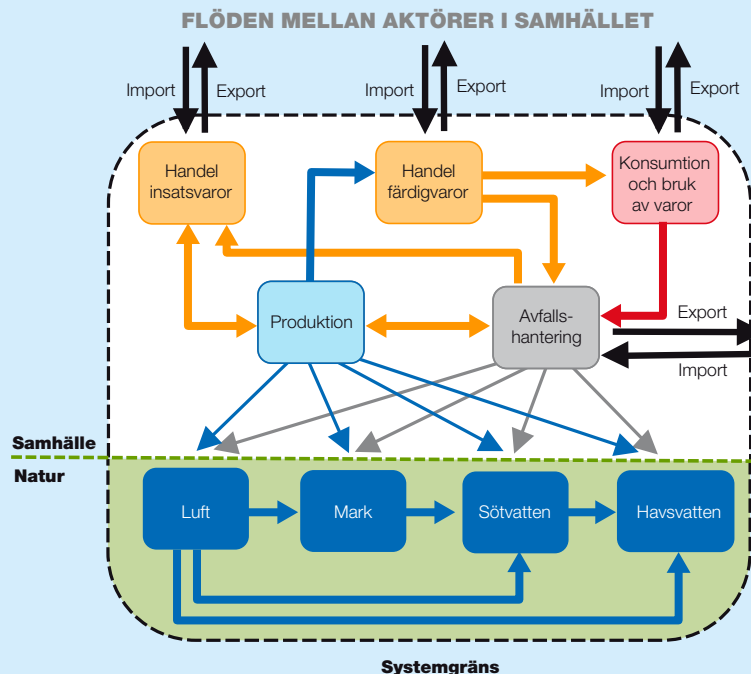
FLÖDEN MELLAN AKTÖRER I SAMHÄLLET

Import
Export
Import
Export
Import
Export

Handel insatsvaror

Handel färdigvaror

Konsumtion och bruk av varor

Produktion

Avfalls-hantering

Export
Import

Samhälle
Natur

Luft
Mark
Sötvatten
Havsvatten

Systemgräns